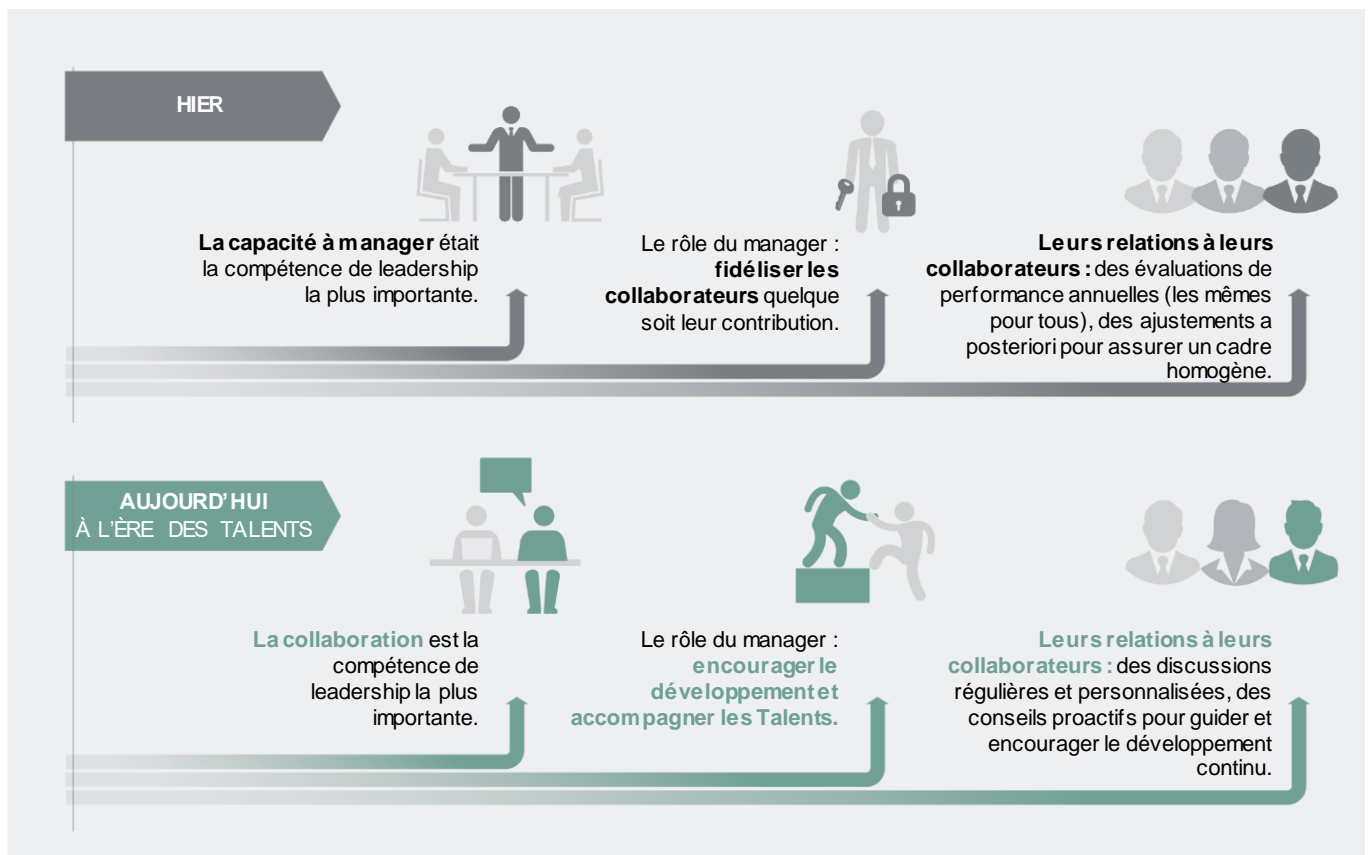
HIER

La capacité à manager était la compétence de leadership la plus importante.

Le rôle du manager : fidéliser les collaborateurs quelque soit leur contribution.

Leurs relations à leurs collaborateurs : des évaluations de performance annuelles (les mêmes pour tous), des ajustements a posteriori pour assurer un cadre homogène.

AUJOURD'HUI
À L'ÈRE DES TALENTS

La collaboration est la compétence de leadership la plus importante.

Le rôle du manager : encourager le développement et accompagner les Talents.

Leurs relations à leurs collaborateurs : des discussions régulières et personnalisées, des conseils proactifs pour guider et encourager le développement continu.